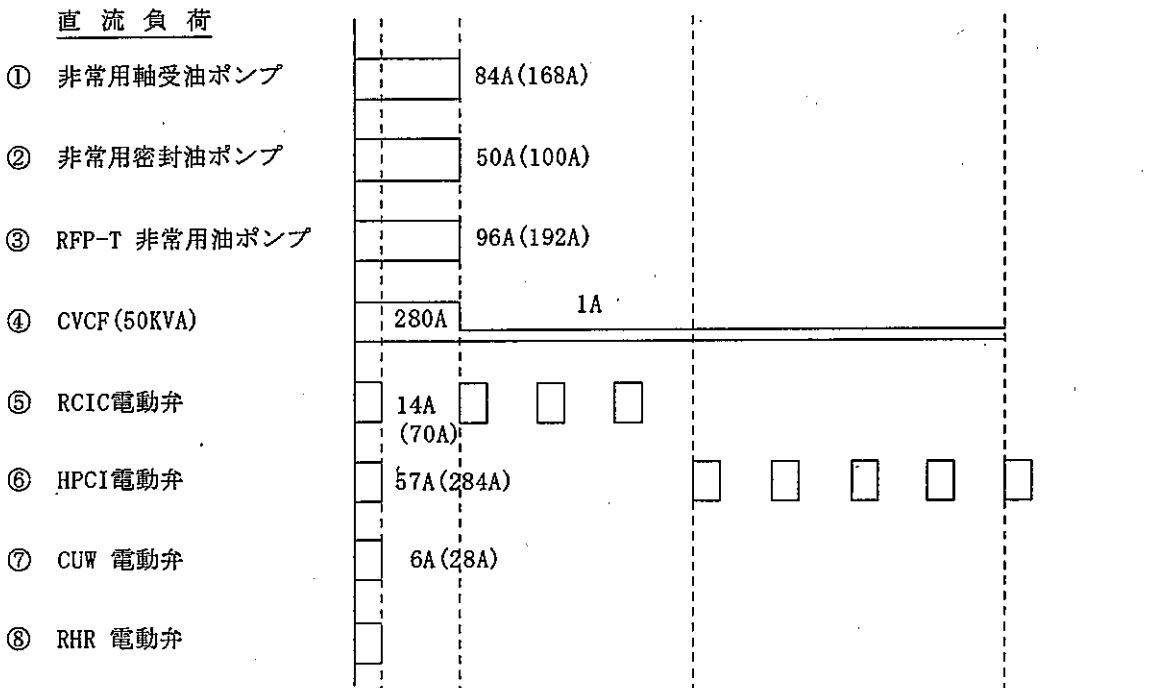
直流負荷

① 非常用軸受油ポンプ 84A(168A)

② 非常用密封油ポンプ 50A(100A)

③ RFP-T 非常用油ポンプ 96A(192A)

④ CVCF(50KVA) 280A 1A

⑤ RCIC電動弁 14A (70A)

⑥ HPCI電動弁 57A(284A)

⑦ CUW 電動弁 6A(28A)

⑧ RHR 電動弁